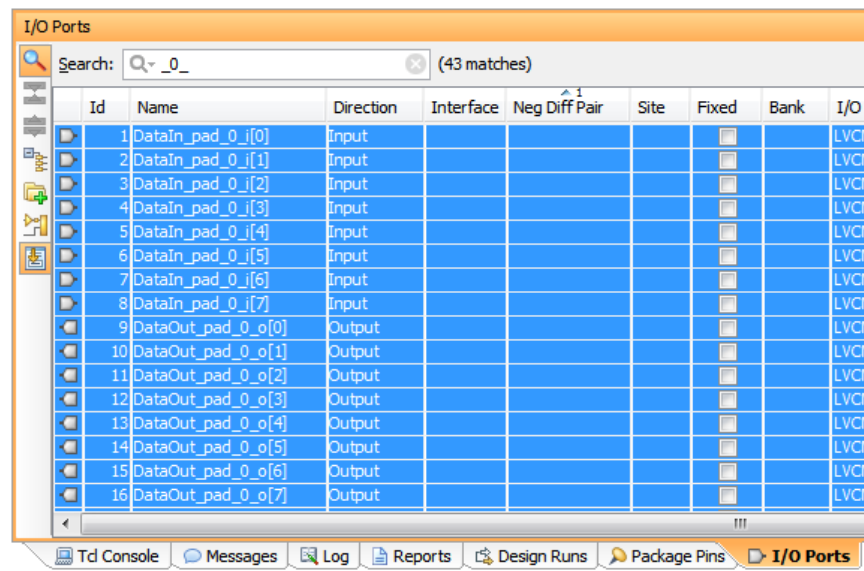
I/O Ports

Search: _0_ (43 matches)

| | Id | Name | Direction | Interface | Neg Diff Pair | Site | Fixed | Bank | I/O |
|---|---|---|---|---|---|---|---|---|---|
| | 1 | DataIn_pad_0_i[0] | Input | | | | | | LVC |
| | 2 | DataIn_pad_0_i[1] | Input | | | | | | LVC |
| | 3 | DataIn_pad_0_i[2] | Input | | | | | | LVC |
| | 4 | DataIn_pad_0_i[3] | Input | | | | | | LVC |
| | 5 | DataIn_pad_0_i[4] | Input | | | | | | LVC |
| | 6 | DataIn_pad_0_i[5] | Input | | | | | | LVC |
| | 7 | DataIn_pad_0_i[6] | Input | | | | | | LVC |
| | 8 | DataIn_pad_0_i[7] | Input | | | | | | LVC |
| | 9 | DataOut_pad_0_o[0] | Output | | | | | | LVC |
| | 10 | DataOut_pad_0_o[1] | Output | | | | | | LVC |
| | 11 | DataOut_pad_0_o[2] | Output | | | | | | LVC |
| | 12 | DataOut_pad_0_o[3] | Output | | | | | | LVC |
| | 13 | DataOut_pad_0_o[4] | Output | | | | | | LVC |
| | 14 | DataOut_pad_0_o[5] | Output | | | | | | LVC |
| | 15 | DataOut_pad_0_o[6] | Output | | | | | | LVC |
| | 16 | DataOut_pad_0_o[7] | Output | | | | | | LVC |

Tcl Console | Messages | Log | Reports | Design Runs | Package Pins | I/O Ports